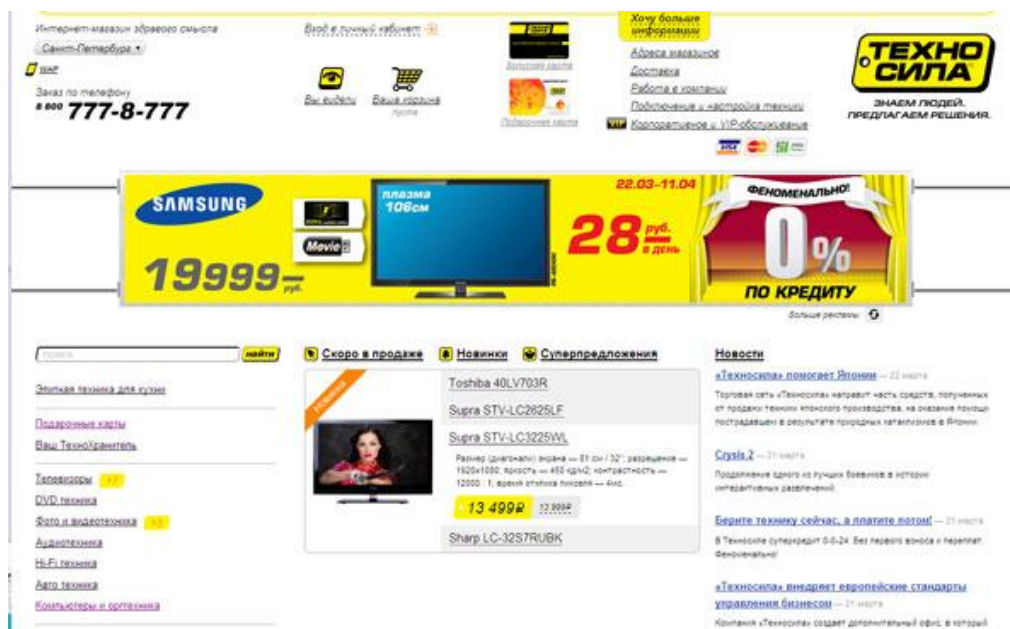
Интернет-магазин здравого смысла

Санкт-Петербург ▾

WAP

Заказ по телефону
8 800 777-8-777

Вход в личный кабинет

Вы видели

Ваша корзина
пуста

Бонусная карта

Подарочная карта

Хочу больше информации

Адреса магазинов

Доставка

Работа в компании

Подключение и настройка техники

VIP Корпоративное и VIP-обслуживание

VISA

ТЕХНО СИЛА

ЗНАЕМ ЛЮДЕЙ. ПРЕДЛАГАЕМ РЕШЕНИЯ.

SAMSUNG

Movie

плазма 106см

19999 руб.

22.03-11.04

28 руб. в день

ФЕНОМЕНАЛЬНО!

0%

ПО КРЕДИТУ

Больше рекламы

поиск найти

Элитная техника для кухни

Подарочные карты

Ваш ТехноХранитель

Телевизоры

DVD техника

Фото и видеотехника

Аудиотехника

Hi-Fi техника

Авто техника

Компьютеры и оргтехника

Скоро в продаже

Новинки

Суперпредложения

Новинка

Toshiba 40LV703R

Supra STV-LC2625LF

Supra STV-LC3225WL

Размер (диагональ) экрана — 81 см / 32"; разрешение — 1920x1080; яркость — 450 кд/м2; контрастность — 12000 : 1; время отклика пикселя — 4мс.

13 499₽ 13 999₽

Sharp LC-32S7RUBK

Новости

«Техносила» помогает Японии — 22 марта

Торговая сеть «Техносила» направит часть средств, полученных от продажи техники японского производства, на оказание помощи пострадавшим в результате природных катаклизмов в Японии.

Crysis 2 — 21 марта

Продолжение одного из лучших боевиков в истории интерактивных развлечений.

Берите технику сейчас, а платите потом! — 21 марта

В Техносиле суперкредит 0-0-24. Без первого взноса и переплат. Феноменально!

«Техносила» внедряет европейские стандарты управления бизнесом — 21 марта

Компания «Техносила» создает дополнительный офис, в который